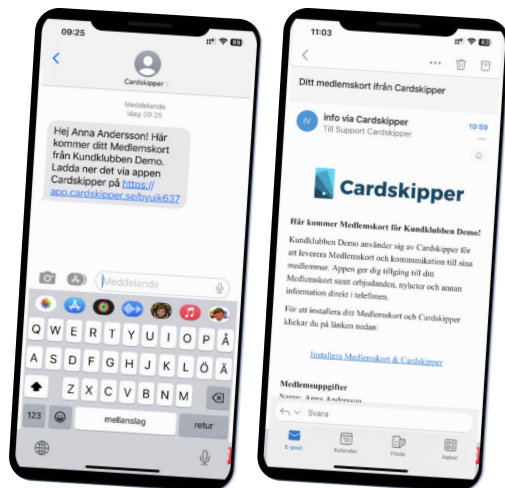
09:25

Cardskipper

Meddelande
Idag 09:25

Hej Anna Andersson! Här kommer ditt Medlemskort från Kundklubben Demo. Ladda ner det via appen Cardskipper på https://app.cardskipper.se/byuik637

Meddelande

Q W E R T Y U I O P Å
A S D F G H J K L Ö Ä
Z X C V B N M
123
mellanslag
retur

11:03

Ditt medlemskort ifrån Cardskipper

IV info via Cardskipper
Till Support Cardskipper
10:59

Cardskipper

Här kommer Medlemskort för Kundklubben Demo!

Kundklubben Demo använder sig av Cardskipper för att leverera Medlemskort och kommunikation till sina medlemmar. Appen ger dig tillgång till ditt Medlemskort samt erbjudanden, nyheter och annan information direkt i telefonen.

För att installera ditt Medlemskort och Cardskipper klickar du på länken nedan:

Installera Medlemskort & Cardskipper

Medlemsuppgifter
Namn: Anna Andersson

Svara

E-post
Kalender
Filer
Appar